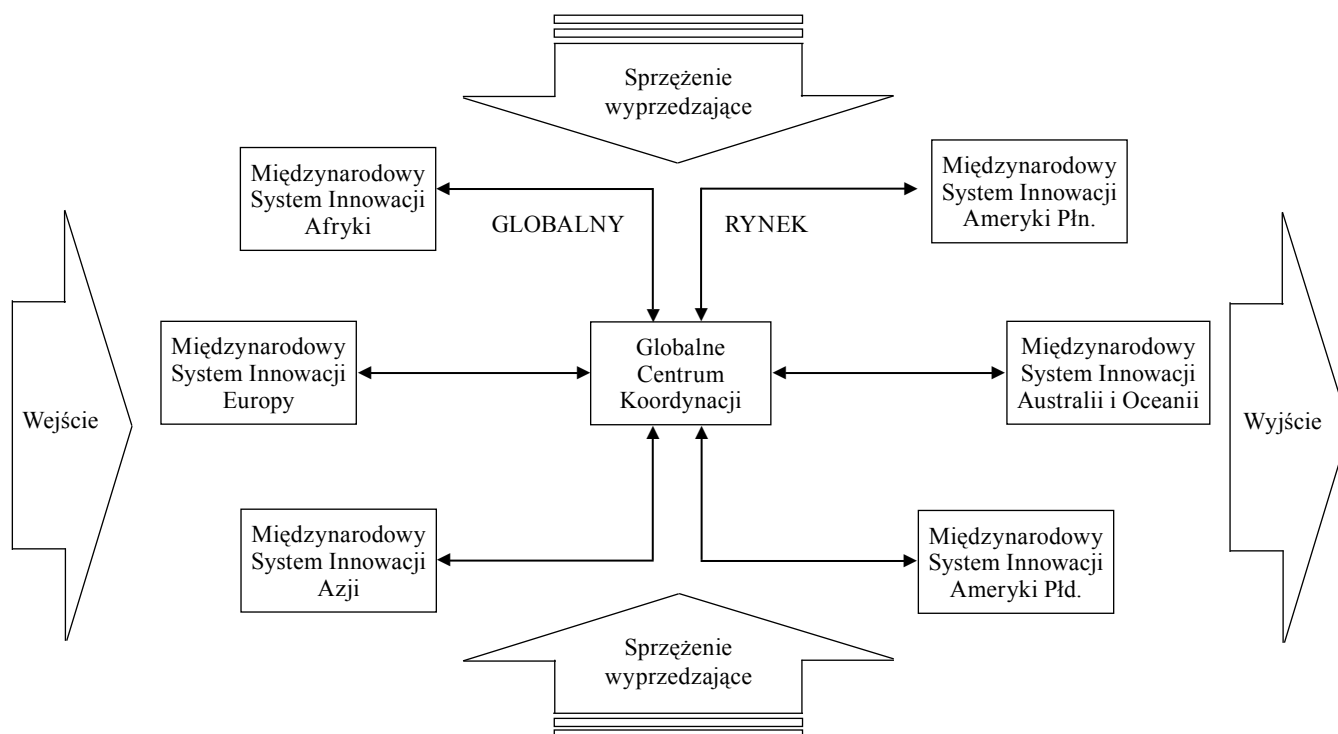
Sprzężenie wyprzedzające

Międzynarodowy System Innowacji Afryki

GLOBALNY

RYNEK

Międzynarodowy System Innowacji Ameryki Płn.

Wejście

Międzynarodowy System Innowacji Europy

Globalne Centrum Koordynacji

Międzynarodowy System Innowacji Australii i Oceanii

Wyjście

Międzynarodowy System Innowacji Azji

Międzynarodowy System Innowacji Ameryki Płd.

Sprzężenie wyprzedzające